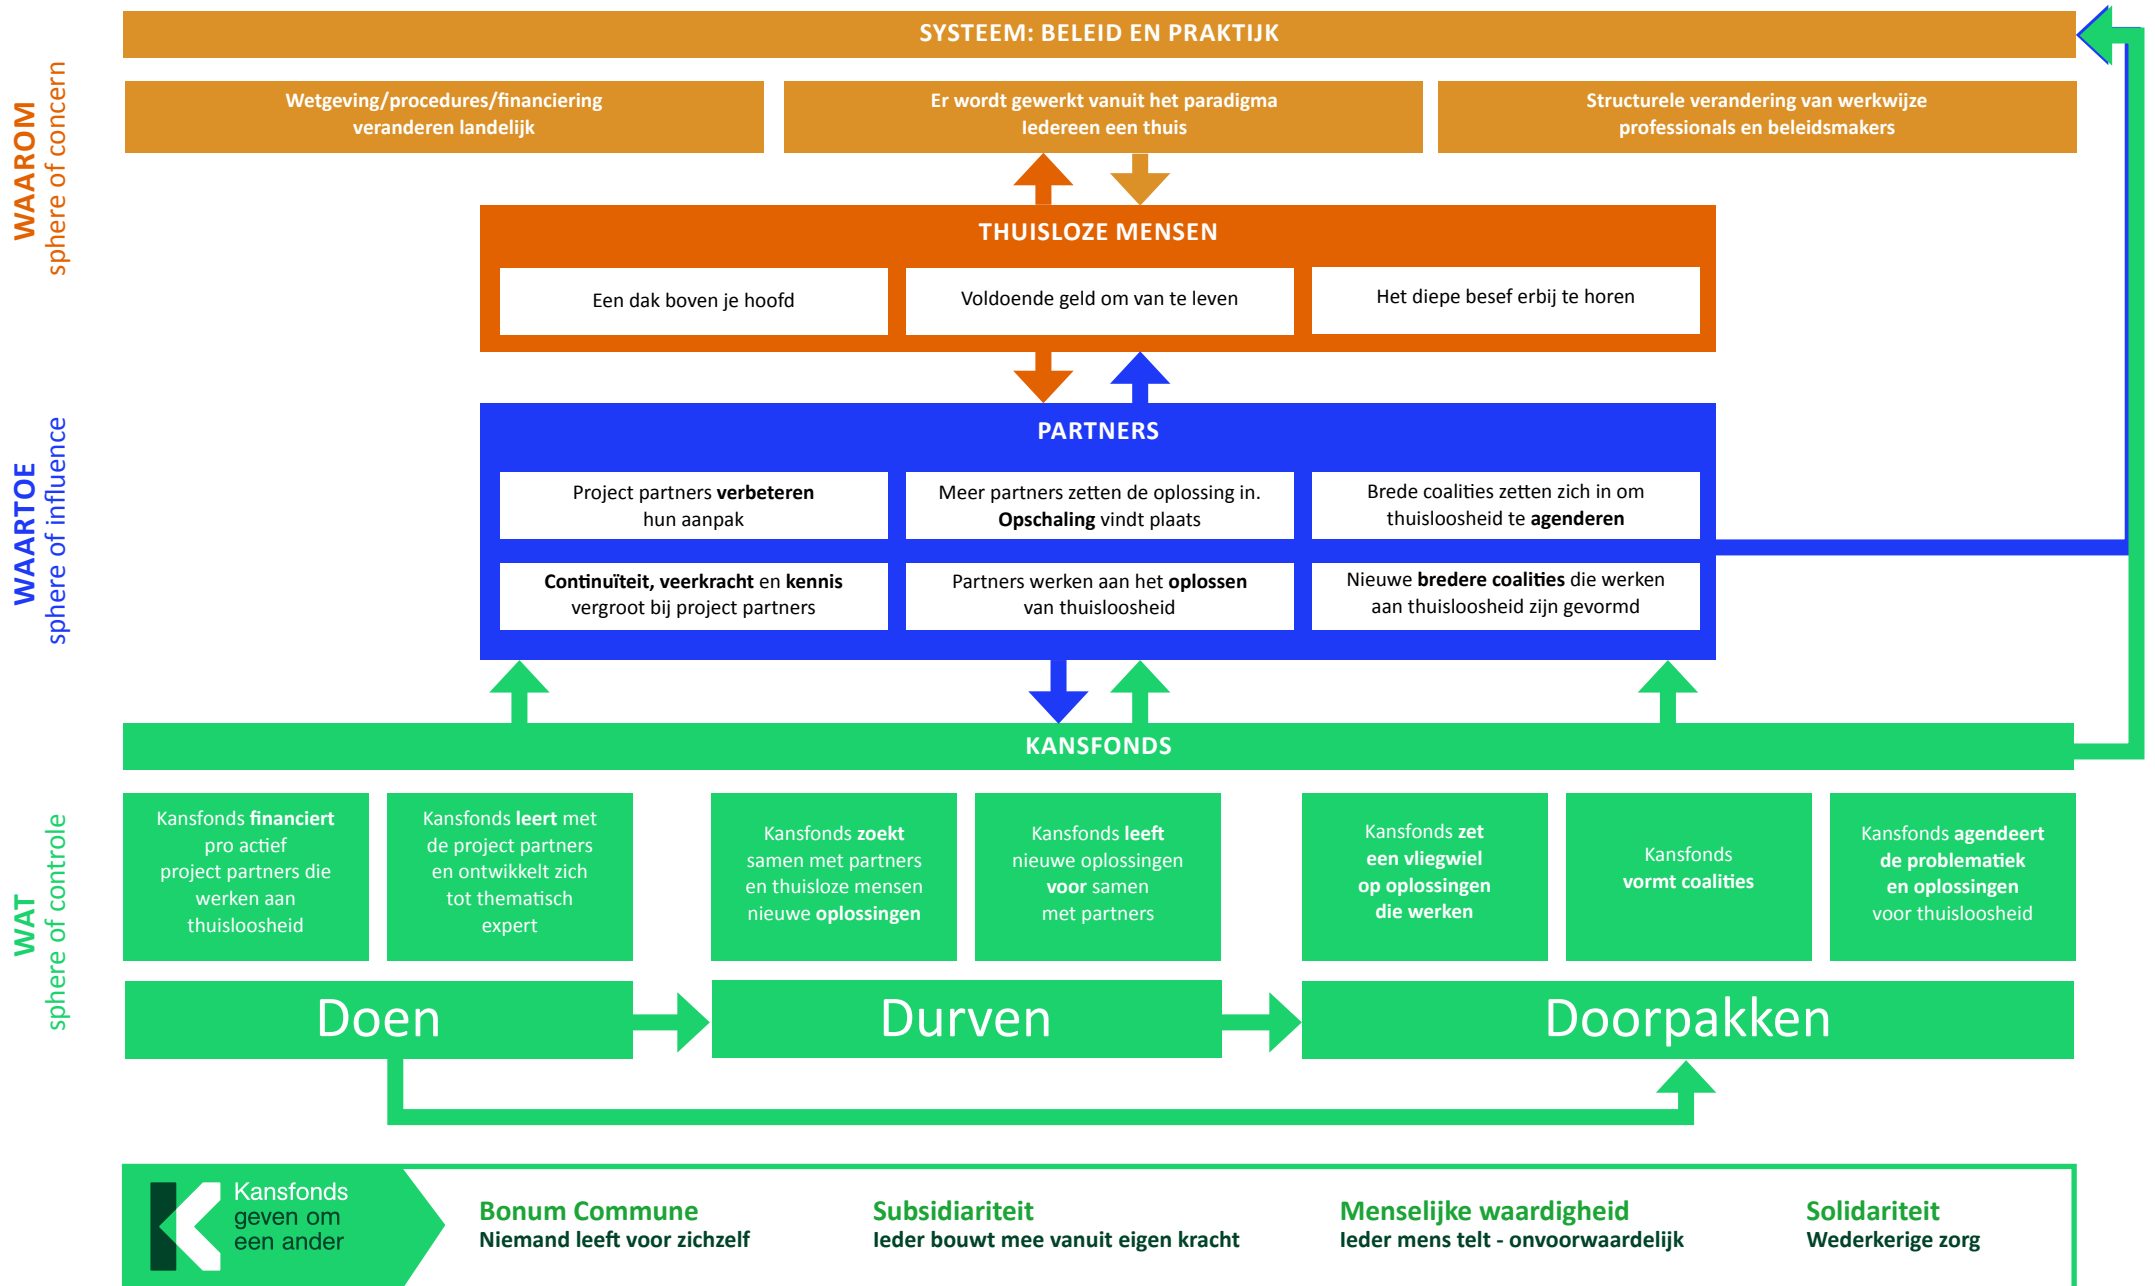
WAAROM
sphere of concern

WAARTOE
sphere of influence

WAT
sphere of controle

SYSTEEM: BELEID EN PRAKTIJK

Wetgeving/procedures/financiering veranderen landelijk

Er wordt gewerkt vanuit het paradigma Iedereen een thuis

Structurele verandering van werkwijze professionals en beleidsmakers

THUISLOZE MENSEN

Een dak boven je hoofd

Voldoende geld om van te leven

Het diepe besef erbij te horen

PARTNERS

Project partners **verbeteren** hun aanpak

Meer partners zetten de oplossing in. **Opschaling** vindt plaats

Brede coalities zetten zich in om thuisloosheid te **agenderen**

**Continuïteit, veerkracht** en **kennis** vergroot bij project partners

Partners werken aan het **oplossen** van thuisloosheid

Nieuwe **bredere coalities** die werken aan thuisloosheid zijn gevormd

KANSFONDS

Kansfonds **financiert** pro actief project partners die werken aan thuisloosheid

Kansfonds **leert** met de project partners en ontwikkelt zich tot thematisch expert

Kansfonds **zoekt** samen met partners en thuisloze mensen nieuwe **oplossingen**

Kansfonds **leeft** nieuwe oplossingen **voor** samen met partners

Kansfonds **zet een vliegwiel op oplossingen die werken**

Kansfonds **vormt coalities**

Kansfonds **agendeert de problematiek en oplossingen** voor thuisloosheid

Doen

Durven

Doorpakken

Kansfonds geven om een ander

Bonum Commune
Niemand leeft voor zichzelf

Subsidiariteit
Ieder bouwt mee vanuit eigen kracht

Menselijke waardigheid
Ieder mens telt - onvoorwaardelijk

Solidariteit
Wederkerige zorg